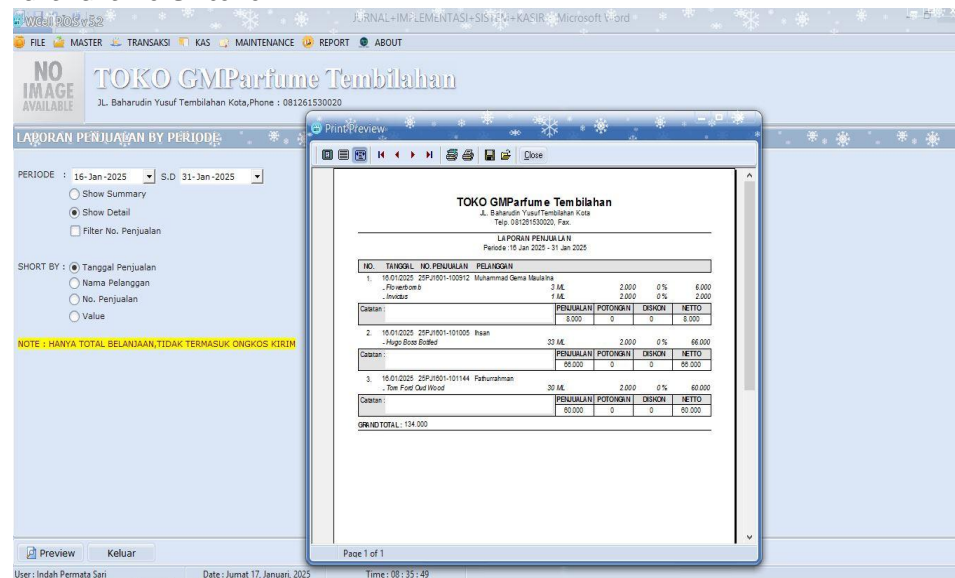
Weell POS v5.2

JURNAL+IMPLEMENTASI+SISTEM+KASIR - Microsoft Word

FILE MASTER TRANSAKSI KAS MAINTENANCE REPORT ABOUT

NO IMAGE AVAILABLE

TOKO GMParfume Tembilahan

JL. Baharudin Yusuf Tembilahan Kota,Phone : 081261530020

LAPORAN PENJUALAN BY PERIODE

PERIODE : 16-Jan-2025 S.D 31-Jan-2025

Show Summary

Show Detail

Filter No. Penjualan

SHORT BY : Tanggal Penjualan

Nama Pelanggan

No. Penjualan

Value

NOTE : HANYA TOTAL BELANJAAN,TIDAK TERMASUK ONGKOS KIRIM

Print Preview

Close

TOKO GMParfume Tembilahan

JL. Baharudin Yusuf Tembilahan Kota

Telp. 081261530020, Fax.

LAPORAN PENJUALAN

Periode : 16 Jan 2025 - 31 Jan 2025

NO. TANGGAL NO. PENJUALAN PELANGGAN

1. 16/01/2025 25PJ1601-100912 Muhammad Gema Maulana

- Flowerbomb 3 ML 2.000 0% 6.000

- Invictus 1 ML 2.000 0% 2.000

| Catatan : | PENJUALAN | POTONGAN | DISKON | NETTO |
|---|---|---|---|---|
| | 8.000 | 0 | 0 | 8.000 |

2. 16/01/2025 25PJ1601-101005 Ihsan

- Hugo Boss Botlled 33 ML 2.000 0% 66.000

| Catatan : | PENJUALAN | POTONGAN | DISKON | NETTO |
|---|---|---|---|---|
| | 66.000 | 0 | 0 | 66.000 |

3. 16/01/2025 25PJ1601-101144 Fathurrahman

- Tom Ford Oud Wood 30 ML 2.000 0% 60.000

| Catatan : | PENJUALAN | POTONGAN | DISKON | NETTO |
|---|---|---|---|---|
| | 60.000 | 0 | 0 | 60.000 |

GRAND TOTAL : 134.000

Page 1 of 1

Preview Keluar

User : Indah Permata Sari Date : Jumat 17, Januari, 2025 Time : 08 : 35 : 49